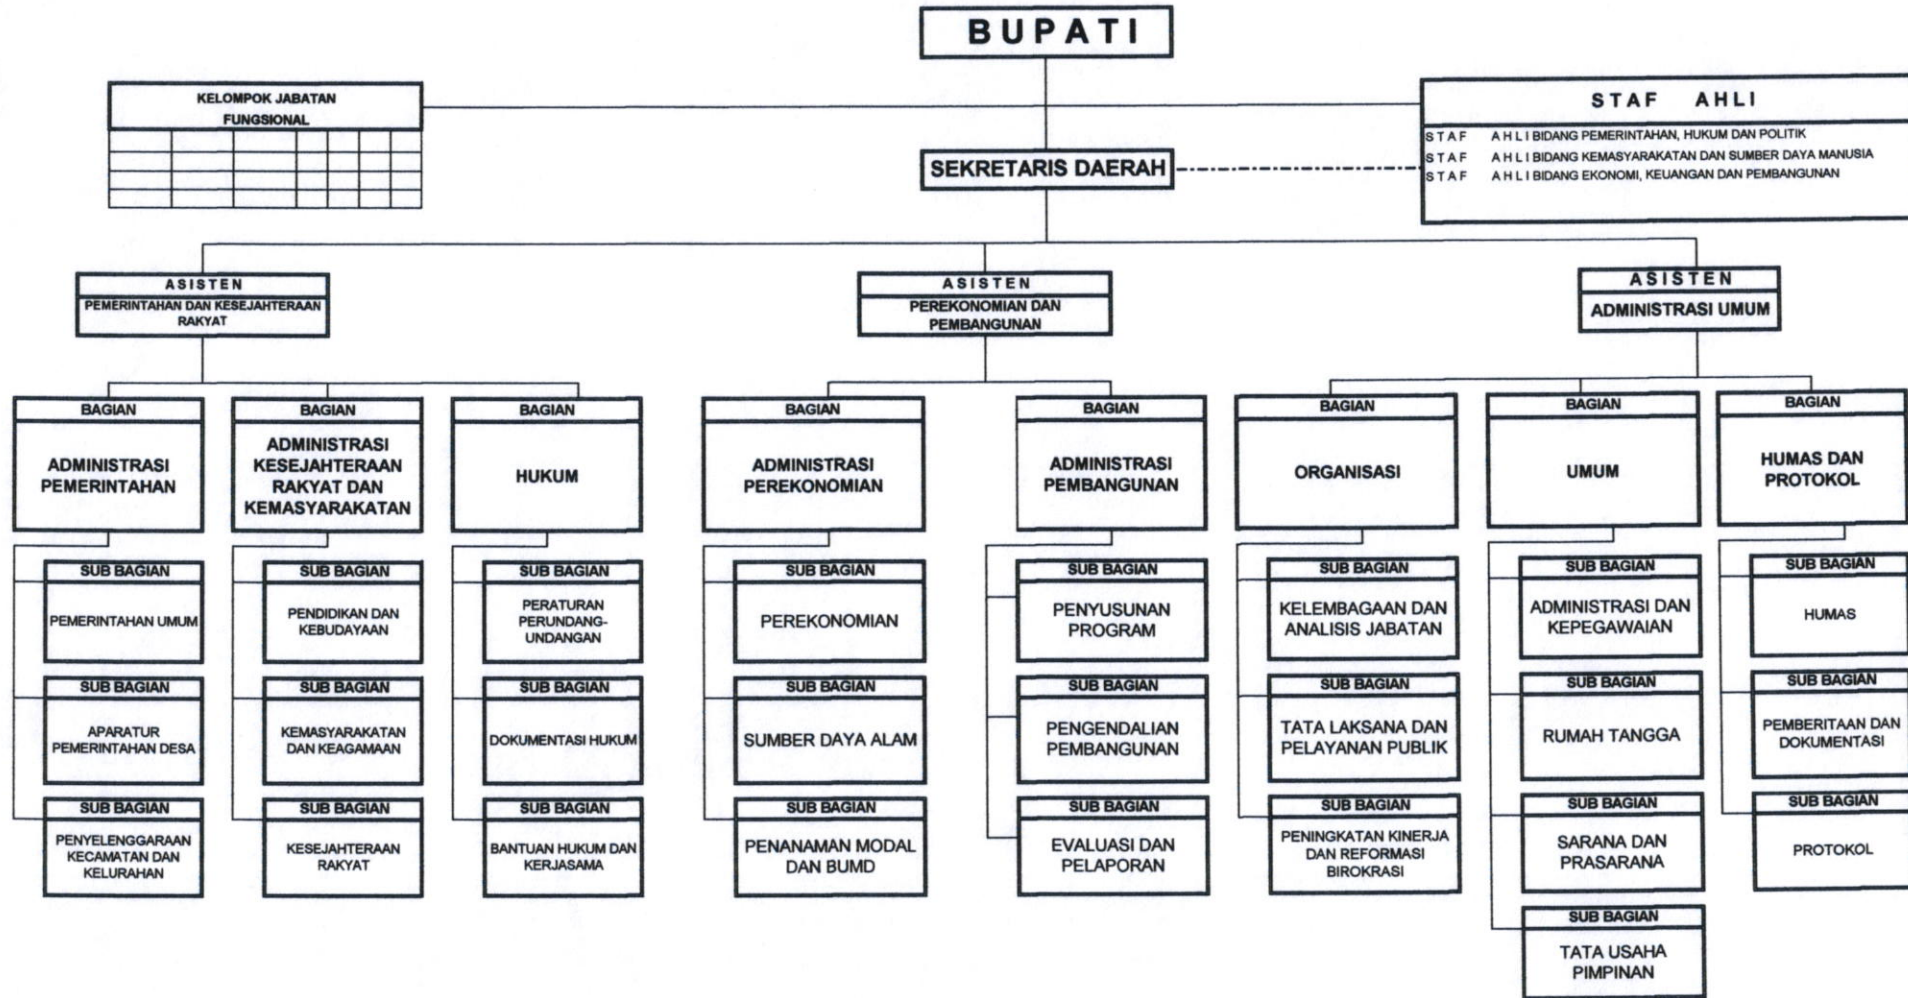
BUPATI

KELOMPOK JABATAN FUNGSIONAL

STAF AHLI

STAF AHLI BIDANG PEMERINTAHAN, HUKUM DAN POLITIK
STAF AHLI BIDANG KEMASYARAKATAN DAN SUMBER DAYA MANUSIA
STAF AHLI BIDANG EKONOMI, KEUANGAN DAN PEMBANGUNAN

SEKRETARIS DAERAH

ASISTEN
PEMERINTAHAN DAN KESEJAHTERAAN RAKYAT

ASISTEN
PEREKONOMIAN DAN PEMBANGUNAN

ASISTEN
ADMINISTRASI UMUM

BAGIAN
ADMINISTRASI PEMERINTAHAN

SUB BAGIAN
PEMERINTAHAN UMUM

SUB BAGIAN
APARATUR PEMERINTAHAN DESA

SUB BAGIAN
PENYELENGGARAAN KECAMATAN DAN KELURAHAN

BAGIAN
ADMINISTRASI KESEJAHTERAAN RAKYAT DAN KEMASYARAKATAN

SUB BAGIAN
PENDIDIKAN DAN KEBUDAYAAN

SUB BAGIAN
KEMASYARAKATAN DAN KEAGAMAAN

SUB BAGIAN
KESEJAHTERAAN RAKYAT

BAGIAN
HUKUM

SUB BAGIAN
PERATURAN PERUNDANG-UNDANGAN

SUB BAGIAN
DOKUMENTASI HUKUM

SUB BAGIAN
BANTUAN HUKUM DAN KERJASAMA

BAGIAN
ADMINISTRASI PEREKONOMIAN

SUB BAGIAN
PEREKONOMIAN

SUB BAGIAN
SUMBER DAYA ALAM

SUB BAGIAN
PENANAMAN MODAL DAN BUMD

BAGIAN
ADMINISTRASI PEMBANGUNAN

SUB BAGIAN
PENYUSUNAN PROGRAM

SUB BAGIAN
PENGENDALIAN PEMBANGUNAN

SUB BAGIAN
EVALUASI DAN PELAPORAN

BAGIAN
ORGANISASI

SUB BAGIAN
KELEMBAGAAN DAN ANALISIS JABATAN

SUB BAGIAN
TATA LAKSANA DAN PELAYANAN PUBLIK

SUB BAGIAN
PENINGKATAN KINERJA DAN REFORMASI BIROKRASI

BAGIAN
UMUM

SUB BAGIAN
ADMINISTRASI DAN KEPEGAWAIAN

SUB BAGIAN
RUMAH TANGGA

SUB BAGIAN
SARANA DAN PRASARANA

SUB BAGIAN
TATA USAHA PIMPINAN

BAGIAN
HUMAS DAN PROTOKOL

SUB BAGIAN
HUMAS

SUB BAGIAN
PEMBERITAAN DAN DOKUMENTASI

SUB BAGIAN
PROTOKOL